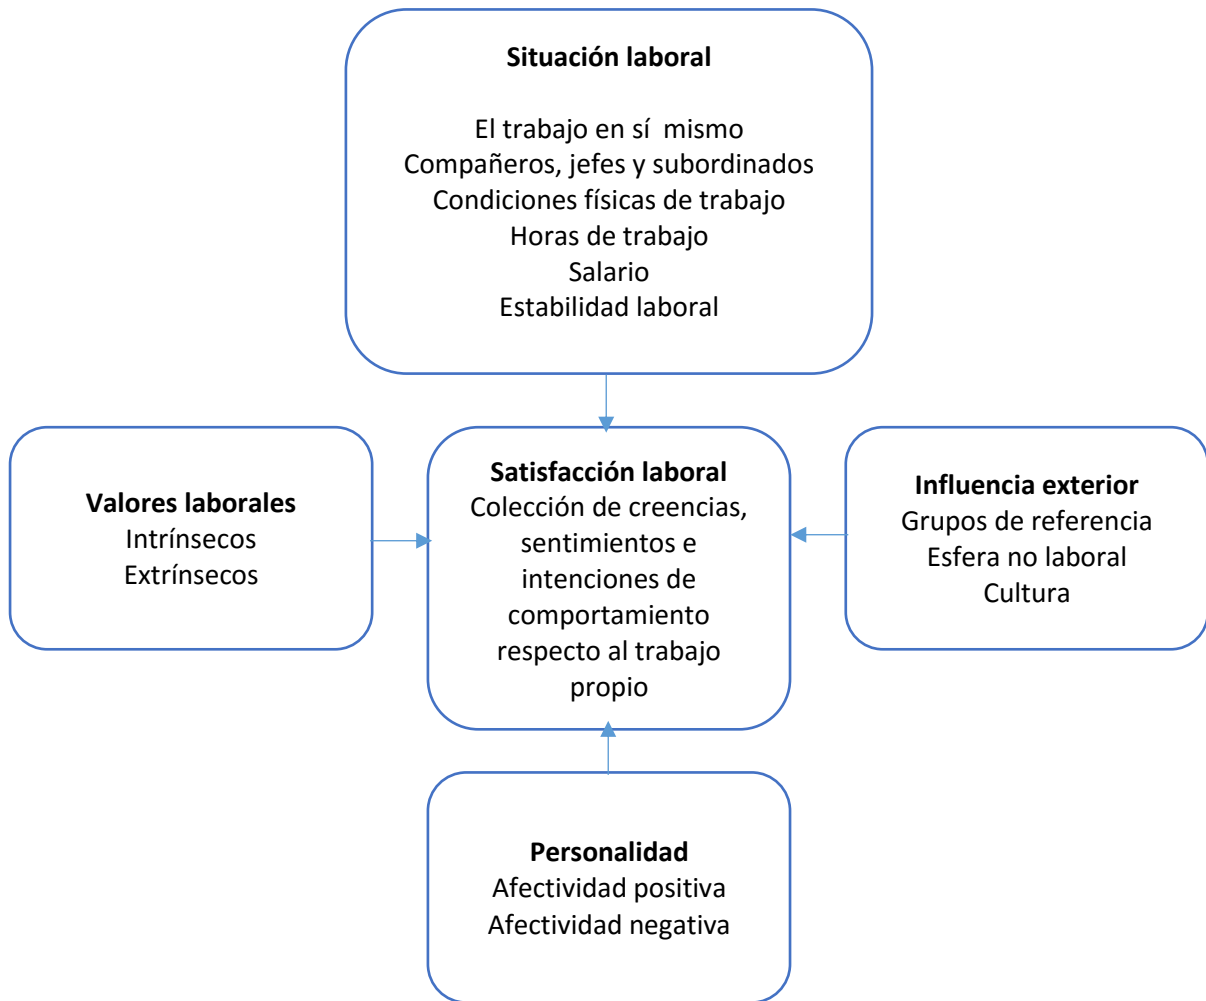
**Situación laboral**

El trabajo en sí mismo
Compañeros, jefes y subordinados
Condiciones físicas de trabajo
Horas de trabajo
Salario
Estabilidad laboral

**Valores laborales**
Intrínsecos
Extrínsecos

**Satisfacción laboral**
Colección de creencias, sentimientos e intenciones de comportamiento respecto al trabajo propio

**Influencia exterior**
Grupos de referencia
Esfera no laboral
Cultura

**Personalidad**
Afectividad positiva
Afectividad negativa